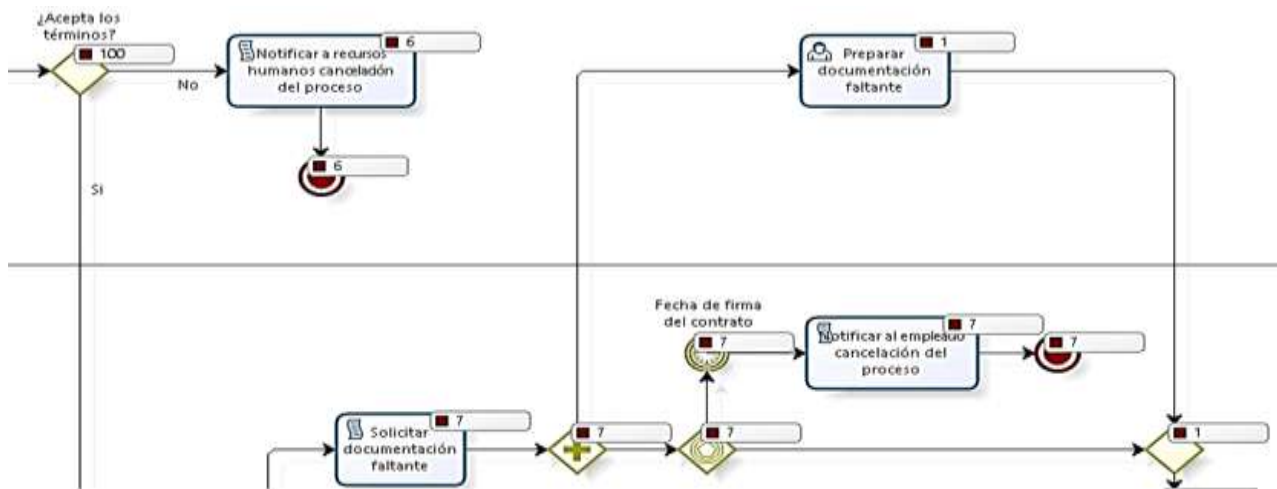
¿Acepta los términos?

100

No

Notificar a recursos humanos cancelación del proceso

6

6

Si

Preparar documentación faltante

1

Fecha de firma del contrato

7

Notificar al empleado cancelación del proceso

7

7

Solicitar documentación faltante

7

7

7

1